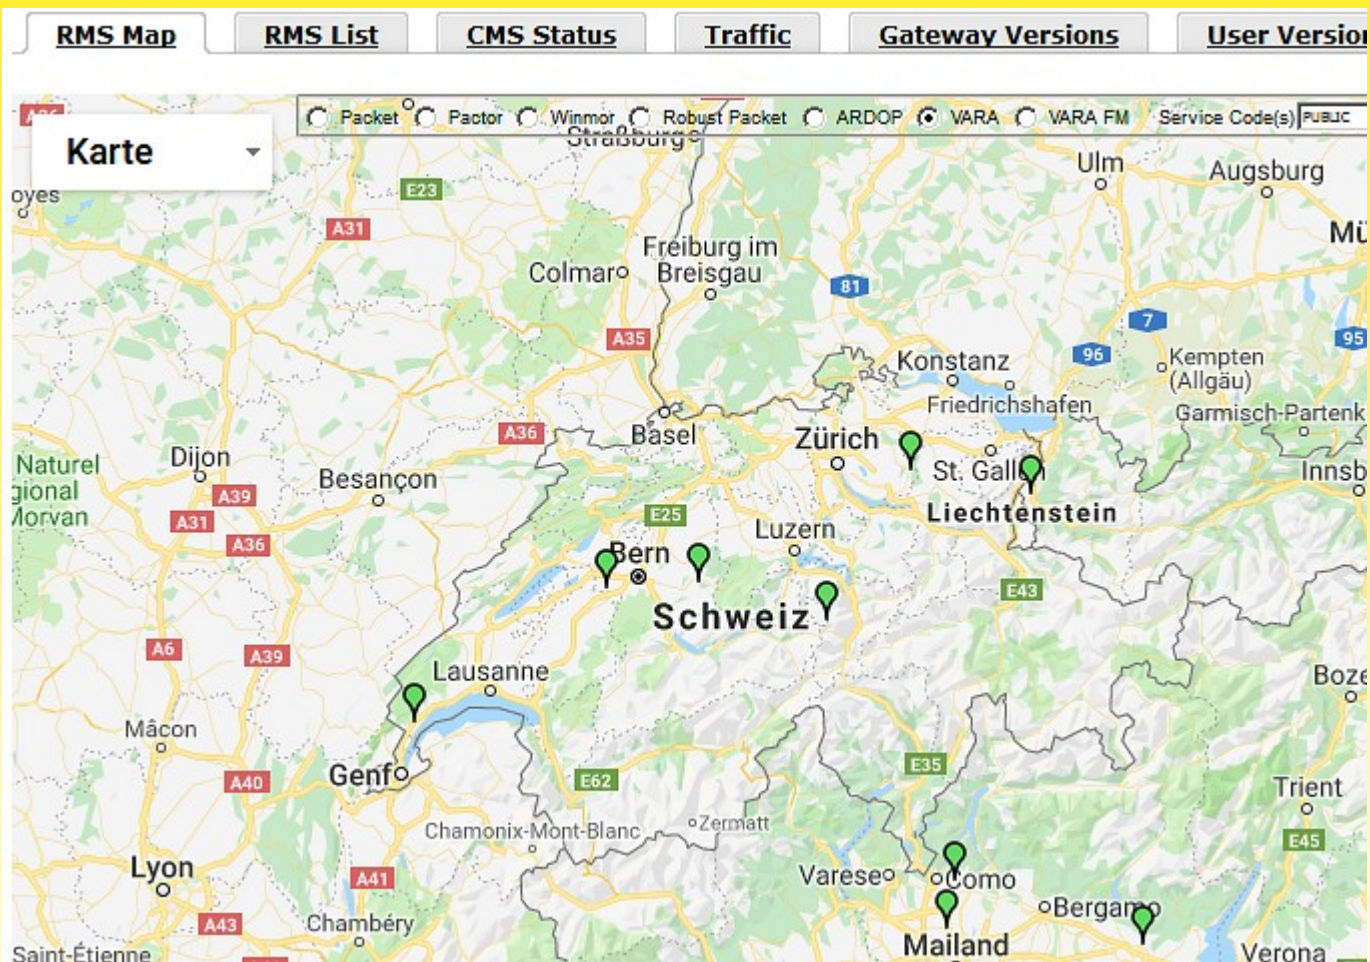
RMS Map | RMS List | CMS Status | Traffic | Gateway Versions | User Versio

Karte

Packet Pactor Winmor Robust Packet ARDOP VARA VARA FM Service Code(s) PUBLIC

Straßburg
Ulm
Augsburg
oyes
E23
A31
Mü
Freiburg im Breisgau
Colmar
81
7
A35
95
96
Konstanz
Kempten (Allgäu)
Friedrichshafen
Garmisch-Partenk
Basel
A36
Zürich
Naturel gional Morvan
Dijon
St. Gallen
Innsb
A39
Besançon
A31
Liechtenstein
A36
E25
Luzern
Bern
Schweiz
E43
A6
A39
Lausanne
Boze
Mâcon
A40
Genf
E35
Trient
E62
Chamonix-Mont-Blanc
Zermatt
E45
Lyon
Varese
Como
A41
Bergamo
A43
Chambéry
Mailand
Saint-Étienne
Verona